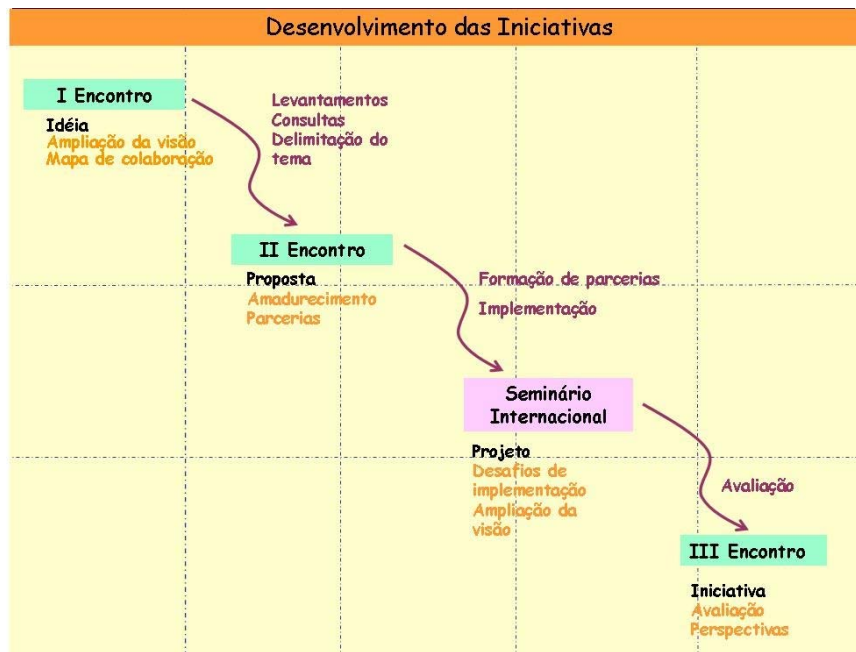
Desenvolvimento das Iniciativas

I Encontro

Idéia
Ampliação da visão
Mapa de colaboração

Levantamentos
Consultas
Delimitação do tema

II Encontro

Proposta
Amadurecimento
Parcerias

Formação de parcerias
Implementação

Seminário Internacional

Projeto
Desafios de implementação
Ampliação da visão

Avaliação

III Encontro

Iniciativa
Avaliação
Perspectivas